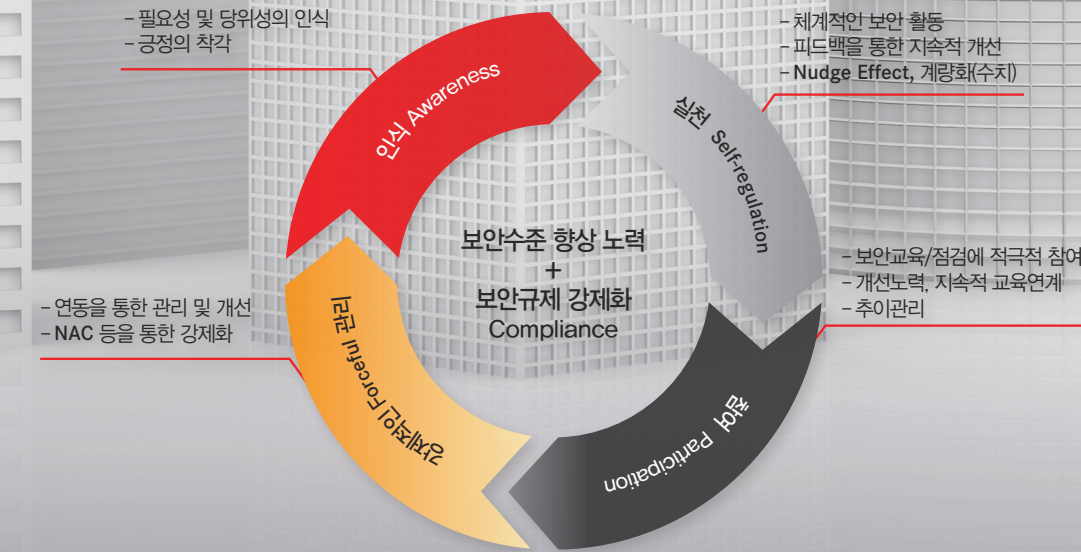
- 필요성 및 당위성의 인식
- 긍정의 착각

인식 Awareness

- 체계적인 보안 활동
- 피드백을 통한 지속적 개선
- Nudge Effect, 계량화(수치)

실천 Self-regulation

보안수준 향상 노력
+
보안규제 강제화
Compliance

- 보안교육/점검에 적극적 참여
- 개선노력, 지속적 교육연계
- 추이관리

참여 Participation

- 연동을 통한 관리 및 개선
- NAC 등을 통한 강제화

강제적인 Forceful 관리